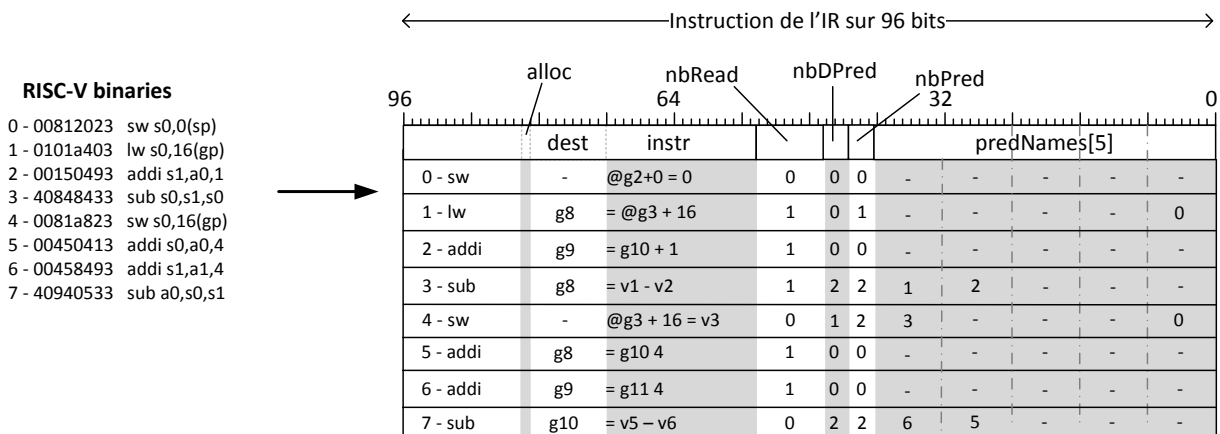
Instruction de l'IR sur 96 bits

RISC-V binaries
0 - 00812023 sw s0,0(sp)
1 - 0101a403 lw s0,16(gp)
2 - 00150493 addi s1,a0,1
3 - 40848433 sub s0,s1,s0
4 - 0081a823 sw s0,16(gp)
5 - 00450413 addi s0,a0,4
6 - 00458493 addi s1,a1,4
7 - 40940533 sub a0,s0,s1

alloc nbRead nbDPred nbPred

96 64 32 0

| | alloc | dest | instr | nbRead | nbDPred | nbPred | predNames[5] | | | | |
|---|---|---|---|---|---|---|---|---|---|---|---|
| 0 - sw | | - | @g2+0 = 0 | 0 | 0 | 0 | - | - | - | - | - |
| 1 - lw | | g8 | = @g3 + 16 | 1 | 0 | 1 | - | - | - | - | 0 |
| 2 - addi | | g9 | = g10 + 1 | 1 | 0 | 0 | - | - | - | - | - |
| 3 - sub | | g8 | = v1 - v2 | 1 | 2 | 2 | 1 | 2 | - | - | - |
| 4 - sw | | - | @g3 + 16 = v3 | 0 | 1 | 2 | 3 | - | - | - | 0 |
| 5 - addi | | g8 | = g10 4 | 1 | 0 | 0 | - | - | - | - | - |
| 6 - addi | | g9 | = g11 4 | 1 | 0 | 0 | - | - | - | - | - |
| 7 - sub | | g10 | = v5 – v6 | 0 | 2 | 2 | 6 | 5 | - | - | - |